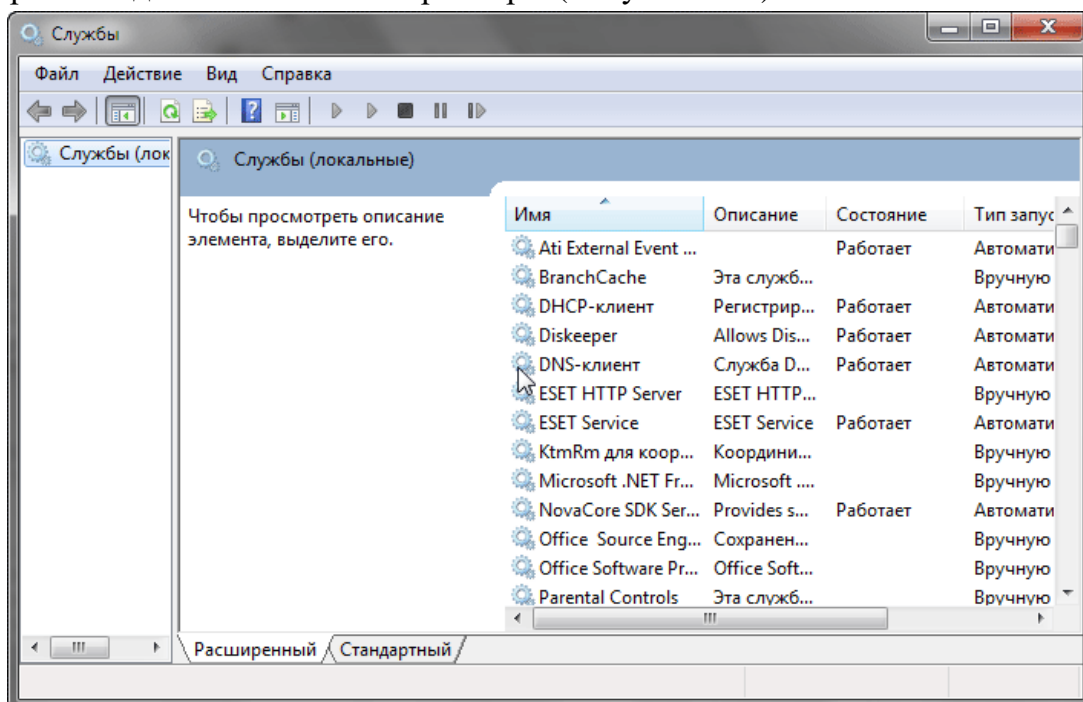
Службы

Файл Действие Вид Справка

Службы (лок

Службы (локальные)

Чтобы просмотреть описание элемента, выделите его.

| Имя | Описание | Состояние | Тип запус |
|---|---|---|---|
| Ati External Event ... | | Работает | Автомати |
| BranchCache | Эта служб... | | Вручную |
| DHCP-клиент | Регистрир... | Работает | Автомати |
| Diskeeper | Allows Dis... | Работает | Автомати |
| DNS-клиент | Служба D... | Работает | Автомати |
| ESET HTTP Server | ESET HTTP... | | Вручную |
| ESET Service | ESET Service | Работает | Автомати |
| KtmRm для коор... | Координи... | | Вручную |
| Microsoft .NET Fr... | Microsoft .... | | Вручную |
| NovaCore SDK Ser... | Provides s... | Работает | Автомати |
| Office Source Eng... | Сохранен... | | Вручную |
| Office Software Pr... | Office Soft... | | Вручную |
| Parental Controls | Эта служб... | | Вручную |

Расширенный Стандартный